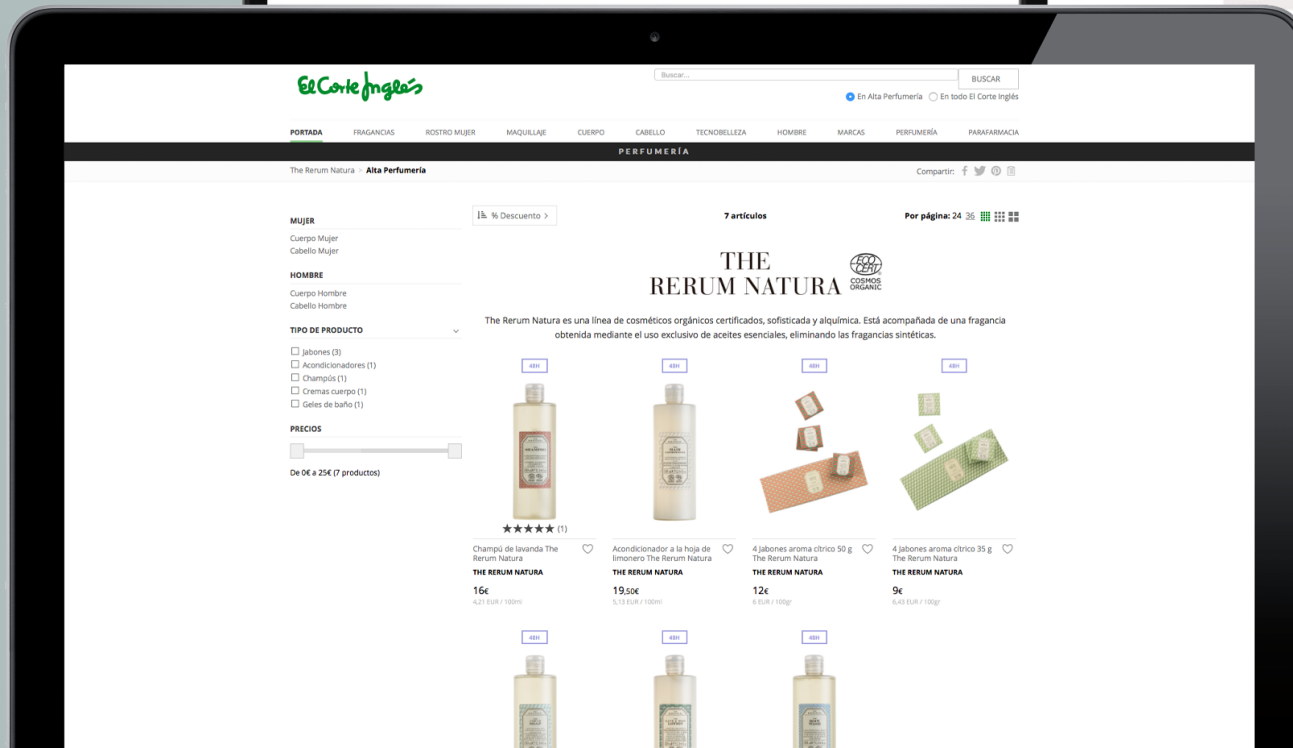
El Corte Inglés

Buscar...

BUSCAR

En Alta Perfumería En todo El Corte Inglés

PORTADA FRAGANCIAS ROSTRO MUJER MAQUILLAJE CUERPO CABELLO TECNOBELLEZA HOMBRE MARCAS PERFUMERÍA PARAFARMACIA

PERFUMERÍA

The Rerum Natura > Alta Perfumería

Compartir:

MUJER

Cuerpo Mujer
Cabello Mujer

HOMBRE

Cuerpo Hombre
Cabello Hombre

TIPO DE PRODUCTO

Jabones (3)
Acondicionadores (1)
Champús (1)
Cremas cuerpo (1)
Geles de baño (1)

PRECIOS

De 0€ a 25€ (7 productos)

% Descuento >

7 artículos

Por página: 24 36

THE RERUM NATURA

ECO CERT COSMOS ORGANIC

The Rerum Natura es una línea de cosméticos orgánicos certificados, sofisticada y alquímica. Está acompañada de una fragancia obtenida mediante el uso exclusivo de aceites esenciales, eliminando las fragancias sintéticas.

48H

48H

48H

48H

★★★★★ (1)

Champú de lavanda The Rerum Natura
THE RERUM NATURA
16€
4,21 EUR / 100ml

Acondicionador a la hoja de limonero The Rerum Natura
THE RERUM NATURA
19,50€
5,13 EUR / 100ml

4 Jabones aroma cítrico 50 g The Rerum Natura
THE RERUM NATURA
12€
6 EUR / 100gr

4 Jabones aroma cítrico 35 g The Rerum Natura
THE RERUM NATURA
9€
6,43 EUR / 100gr

48H

48H

48H